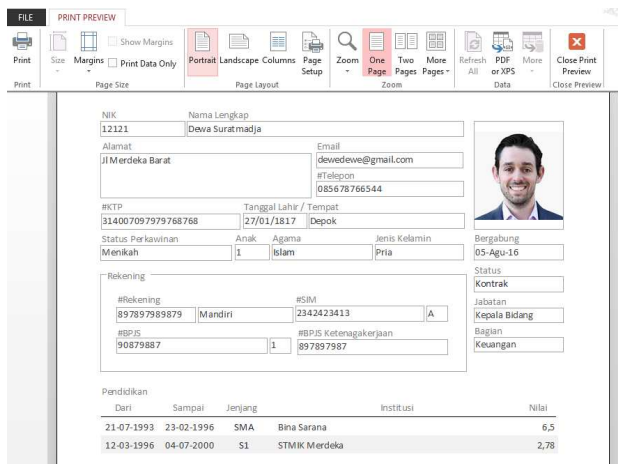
FILE PRINT PREVIEW

Print | Size | Margins | Show Margins | Print Data Only | Portrait | Landscape | Columns | Page Setup | Zoom | One Page | Two Pages | More Pages | Refresh All | PDF or XPS | More | Close Print Preview

Print | Page Size | Page Layout | Zoom | Data | Close Preview

NIK
12121

Nama Lengkap
Dewa Suratmadja

Alamat
Jl Merdeka Barat

Email
dewedewe@gmail.com

#Telepon
085678766544

#KTP
3140070979797687​68

Tanggal Lahir / Tempat
27/01/1817 Depok

Status Perkawinan
Menikah

Anak
1

Agama
Islam

Jenis Kelamin
Pria

Bergabung
05-Agu-16

Status
Kontrak

Jabatan
Kepala Bidang

Bagian
Keuangan

Rekening

#Rekening
897879989879 Mandiri

#SIM
2342423413 A

#BPJS
90879887 1

#BPJS Ketenagakerjaan
897897987

Pendidikan

| Dari | Sampai | Jenjang | Institusi | Nilai |
|---|---|---|---|---|
| 21-07-1993 | 23-02-1996 | SMA | Bina Sarana | 6,5 |
| 12-03-1996 | 04-07-2000 | S1 | STMIK Merdeka | 2,78 |